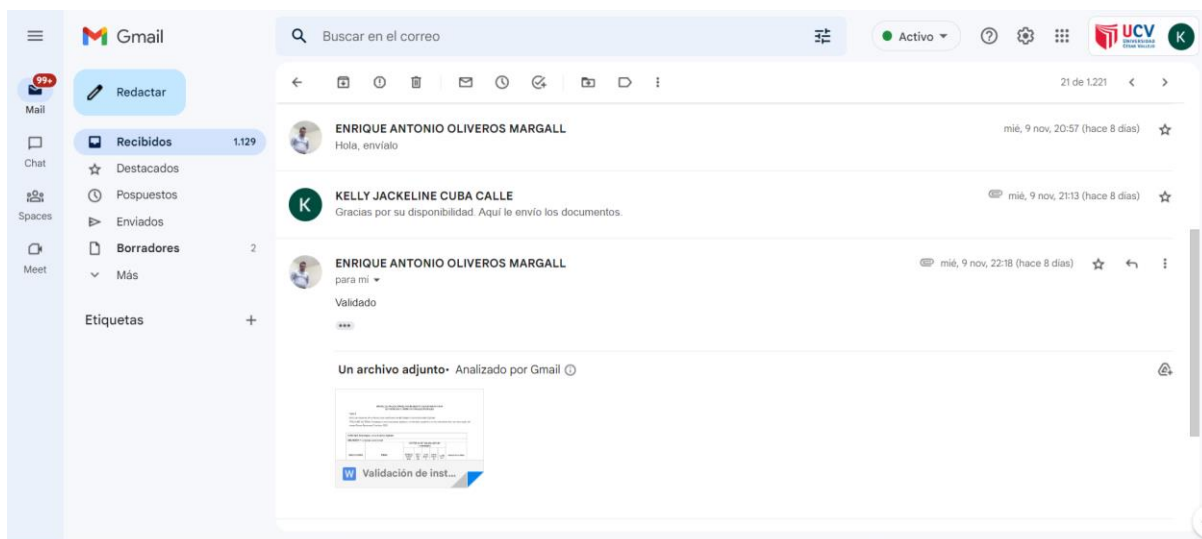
Gmail

Buscar en el correo

Activo

UCV

K

99+
Mail

Chat

Spaces

Meet

Redactar

Recibidos 1.129
Destacados
Pospuestos
Enviados
Borradores 2
Más

Etiquetas +

21 de 1.221

ENRIQUE ANTONIO OLIVEROS MARGALL
Hola, envíalo
mié, 9 nov, 20:57 (hace 8 días)

K
KELLY JACKELINE CUBA CALLE
Gracias por su disponibilidad. Aquí le envío los documentos.
mié, 9 nov, 21:13 (hace 8 días)

ENRIQUE ANTONIO OLIVEROS MARGALL
para mí
mié, 9 nov, 22:18 (hace 8 días)

Validado

Un archivo adjunto · Analizado por Gmail

W Validación de inst...